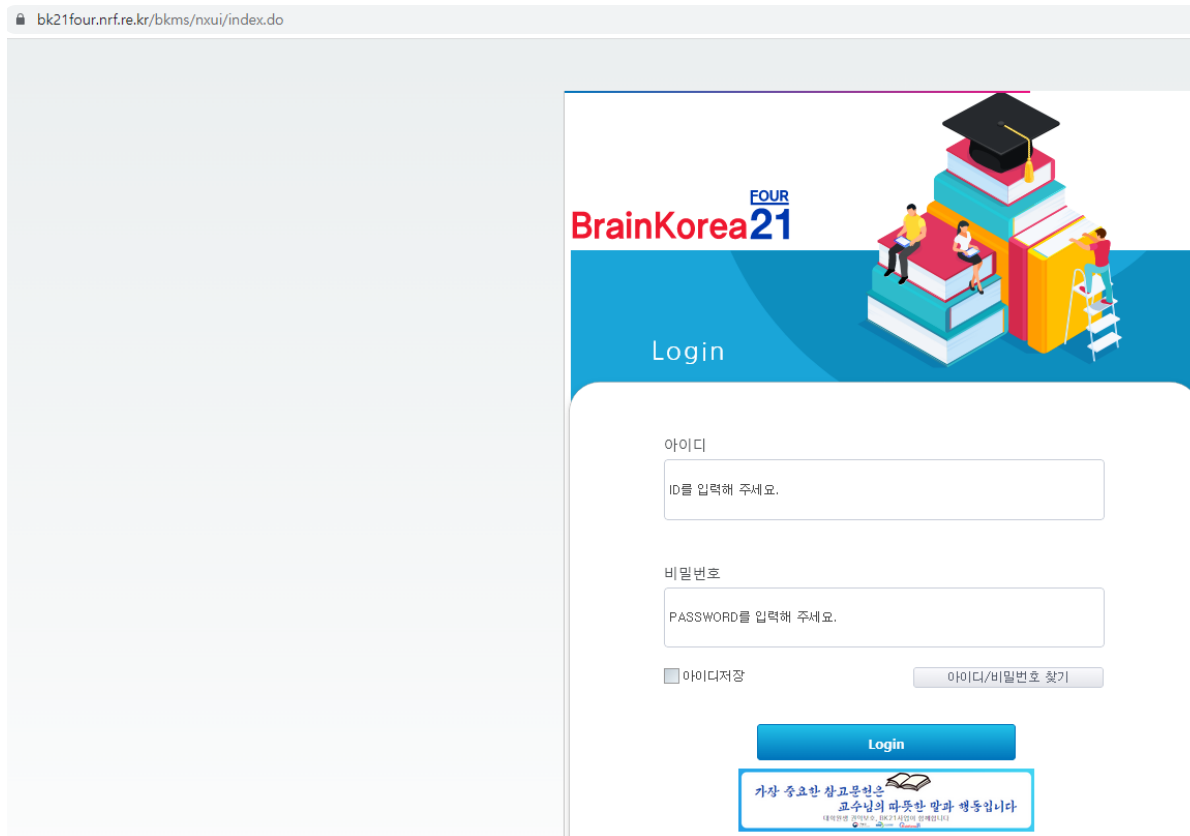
bk21four.nrf.re.kr/bkms/nxui/index.do

BrainKorea21 FOUR

Login

아이디

ID를 입력해 주세요.

비밀번호

PASSWORD를 입력해 주세요.

아이디저장

아이디/비밀번호 찾기

Login

가장 중요한 참고문헌은 교수님의 따뜻한 말과 행동입니다

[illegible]